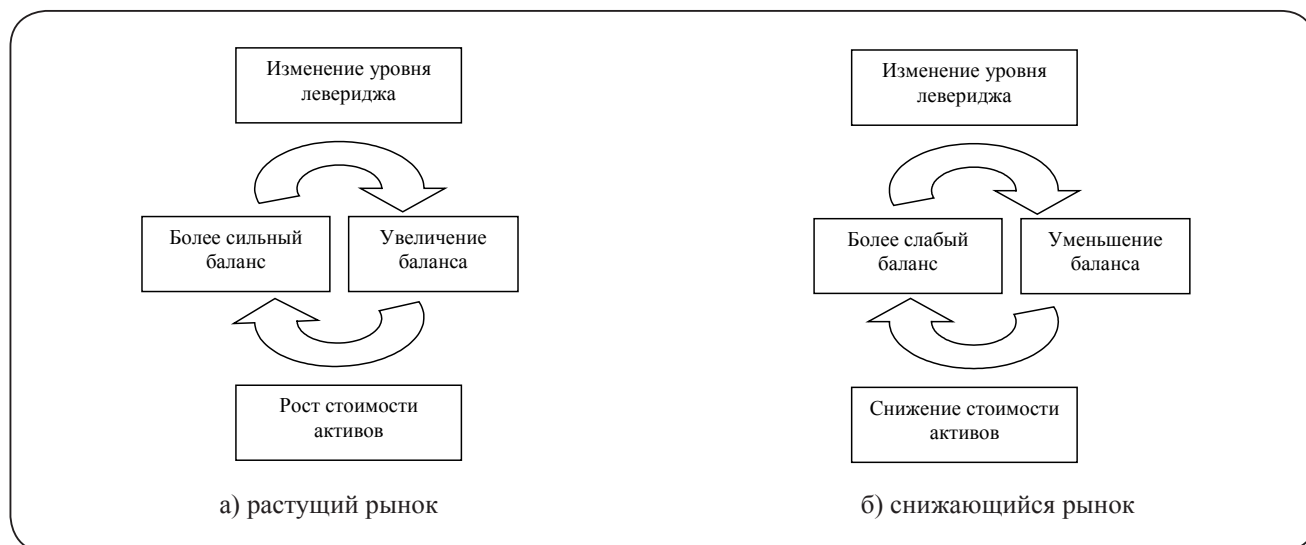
Изменение уровня левериджа

Более сильный баланс

Увеличение баланса

Рост стоимости активов

а) растущий рынок

Изменение уровня левериджа

Более слабый баланс

Уменьшение баланса

Снижение стоимости активов

б) снижающийся рынок